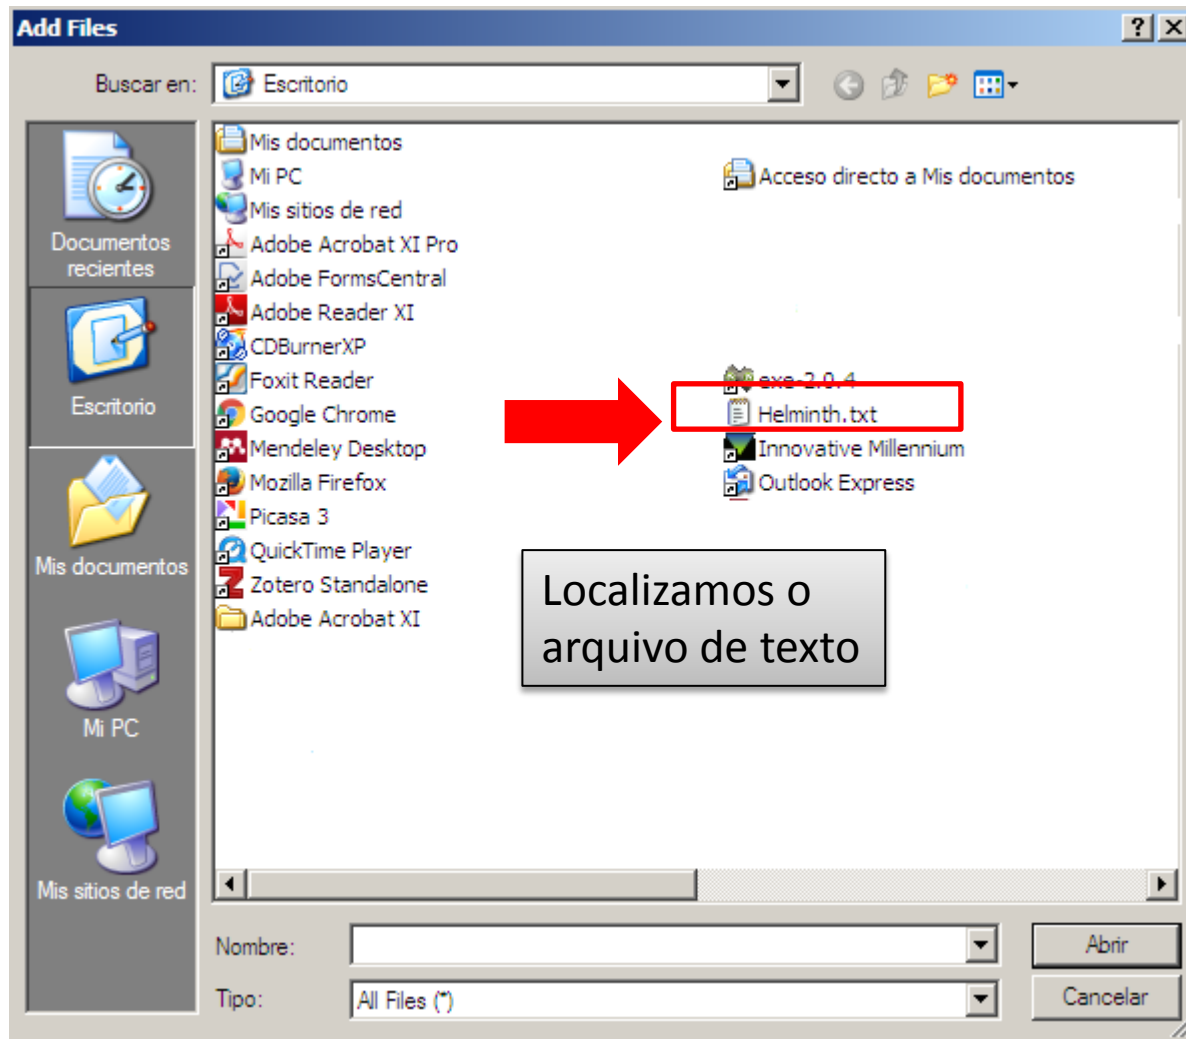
Add Files

?
X

Buscar en: Escritorio

Documentos recientes

Escritorio

Mis documentos

Mi PC

Mis sitios de red

Mis documentos
Mi PC
Mis sitios de red
Adobe Acrobat XI Pro
Adobe FormsCentral
Adobe Reader XI
CDBurnerXP
Foxit Reader
Google Chrome
Mendeley Desktop
Mozilla Firefox
Picasa 3
QuickTime Player
Zotero Standalone
Adobe Acrobat XI

Acceso directo a Mis documentos

exe-2.0.4
Helminth.txt
Innovative Millennium
Outlook Express

Localizamos o arquivo de texto

Nombre:

Tipo: All Files (*)

Abrir

Cancelar